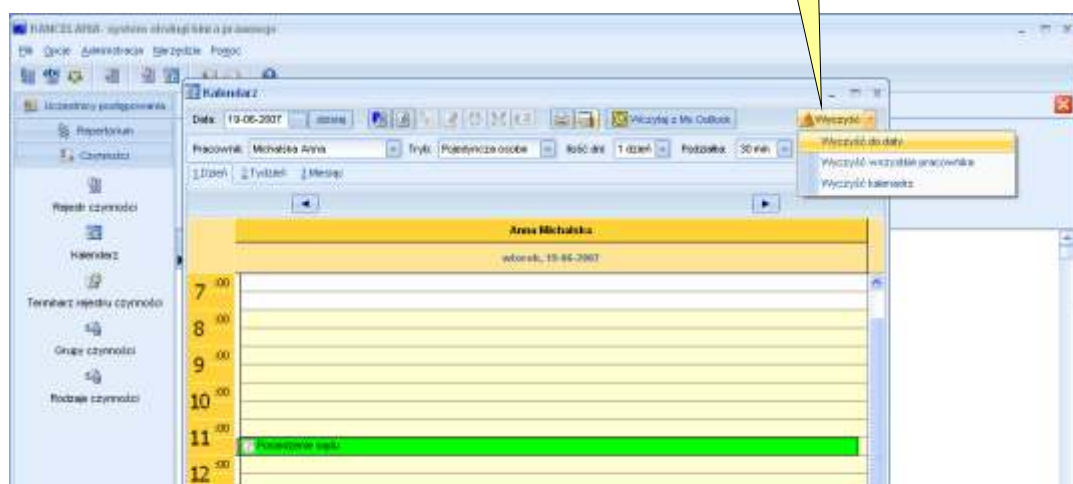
KANCELARIA - system obsługi kancelarii prawnej

Plik Opcje Administracja Narzędzia Pomoc

Uczestnicy postępowania
Repertorium
Czynności
Rejestr czynności
Kalendarz
Terminarz rejestru czynności
Grupy czynności
Rodzaje czynności

Kalendarz

Data: 19-06-2007 dzisiaj

Wczytaj z Ms Outlook

Wyczyść

Wyczyść do daty
Wyczyść wszystkie pracownika
Wyczyść kalendarz

Pracownik: Michalska Anna Tryb: Pojedyncza osoba Ilość dni: 1 dzień Podziałka: 30 min

1 Dzień 2 Tydzień 3 Miesiąc

Anna Michalska
wtorek, 19-06-2007

$7^{00}$
$8^{00}$
$9^{00}$
$10^{00}$
$11^{00}$
Posiedzenie sądu
$12^{00}$